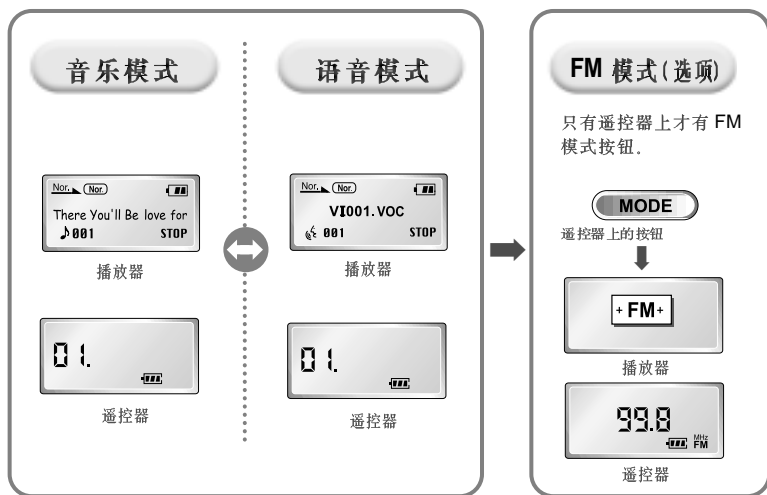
音乐模式

Nor. Nor.

There You'll Be love for

♪001 STOP

播放器

01.

遥控器

语音模式

Nor. Nor.

VI001.VOC

001 STOP

播放器

01.

遥控器

FM 模式(选项)

只有遥控器上才有 FM 模式按钮.

MODE

遥控器上的按钮

FM

播放器

99.8 MHz FM

遥控器